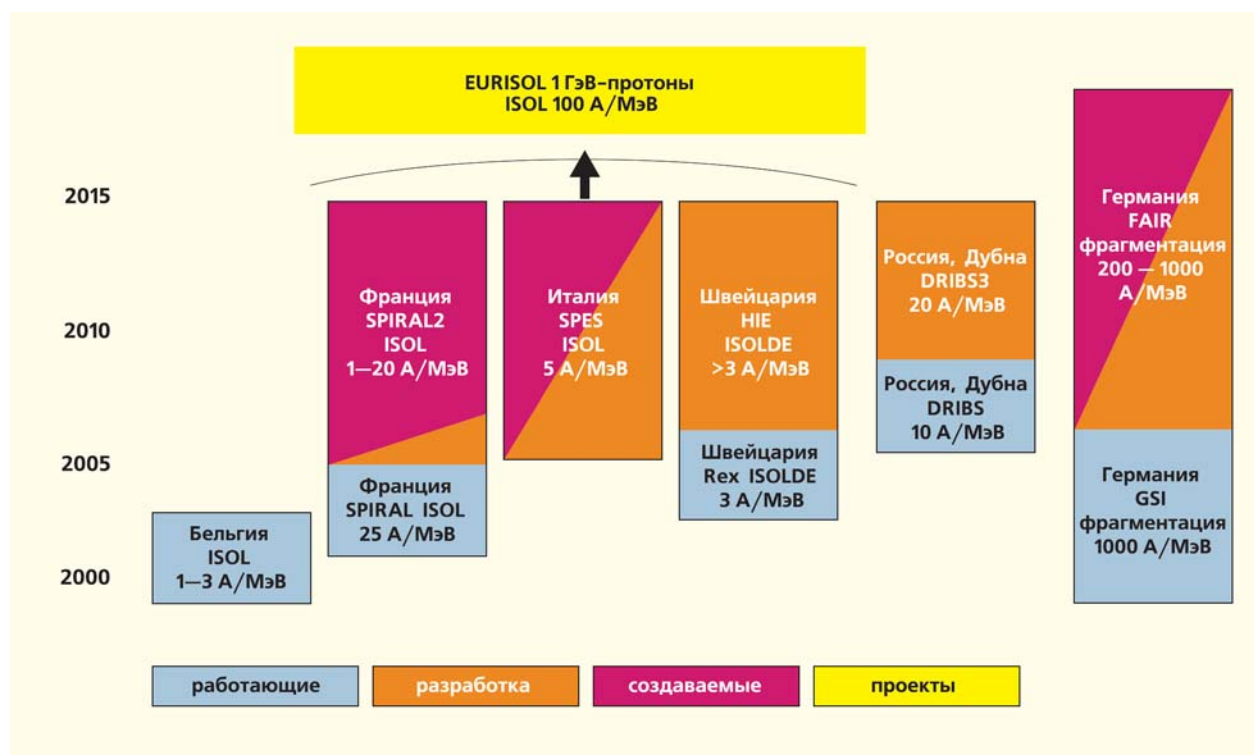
EURISOL 1 ГэВ-протоны
ISOL 100 А/МэВ

2015

2010

2005

2000

Бельгия
ISOL
1—3 А/МэВ

Франция
SPIRAL2
ISOL
1—20 А/МэВ

Франция
SPIRAL ISOL
25 А/МэВ

Италия
SPES
ISOL
5 А/МэВ

Швейцария
HIE
ISOLDE
>3 А/МэВ

Швейцария
Rex ISOLDE
3 А/МэВ

Россия, Дубна
DRIBS3
20 А/МэВ

Россия, Дубна
DRIBS
10 А/МэВ

Германия
FAIR
фрагментация
200 — 1000
А/МэВ

Германия
GSI
фрагментация
1000 А/МэВ

работающие

разработка

создаваемые

проекты